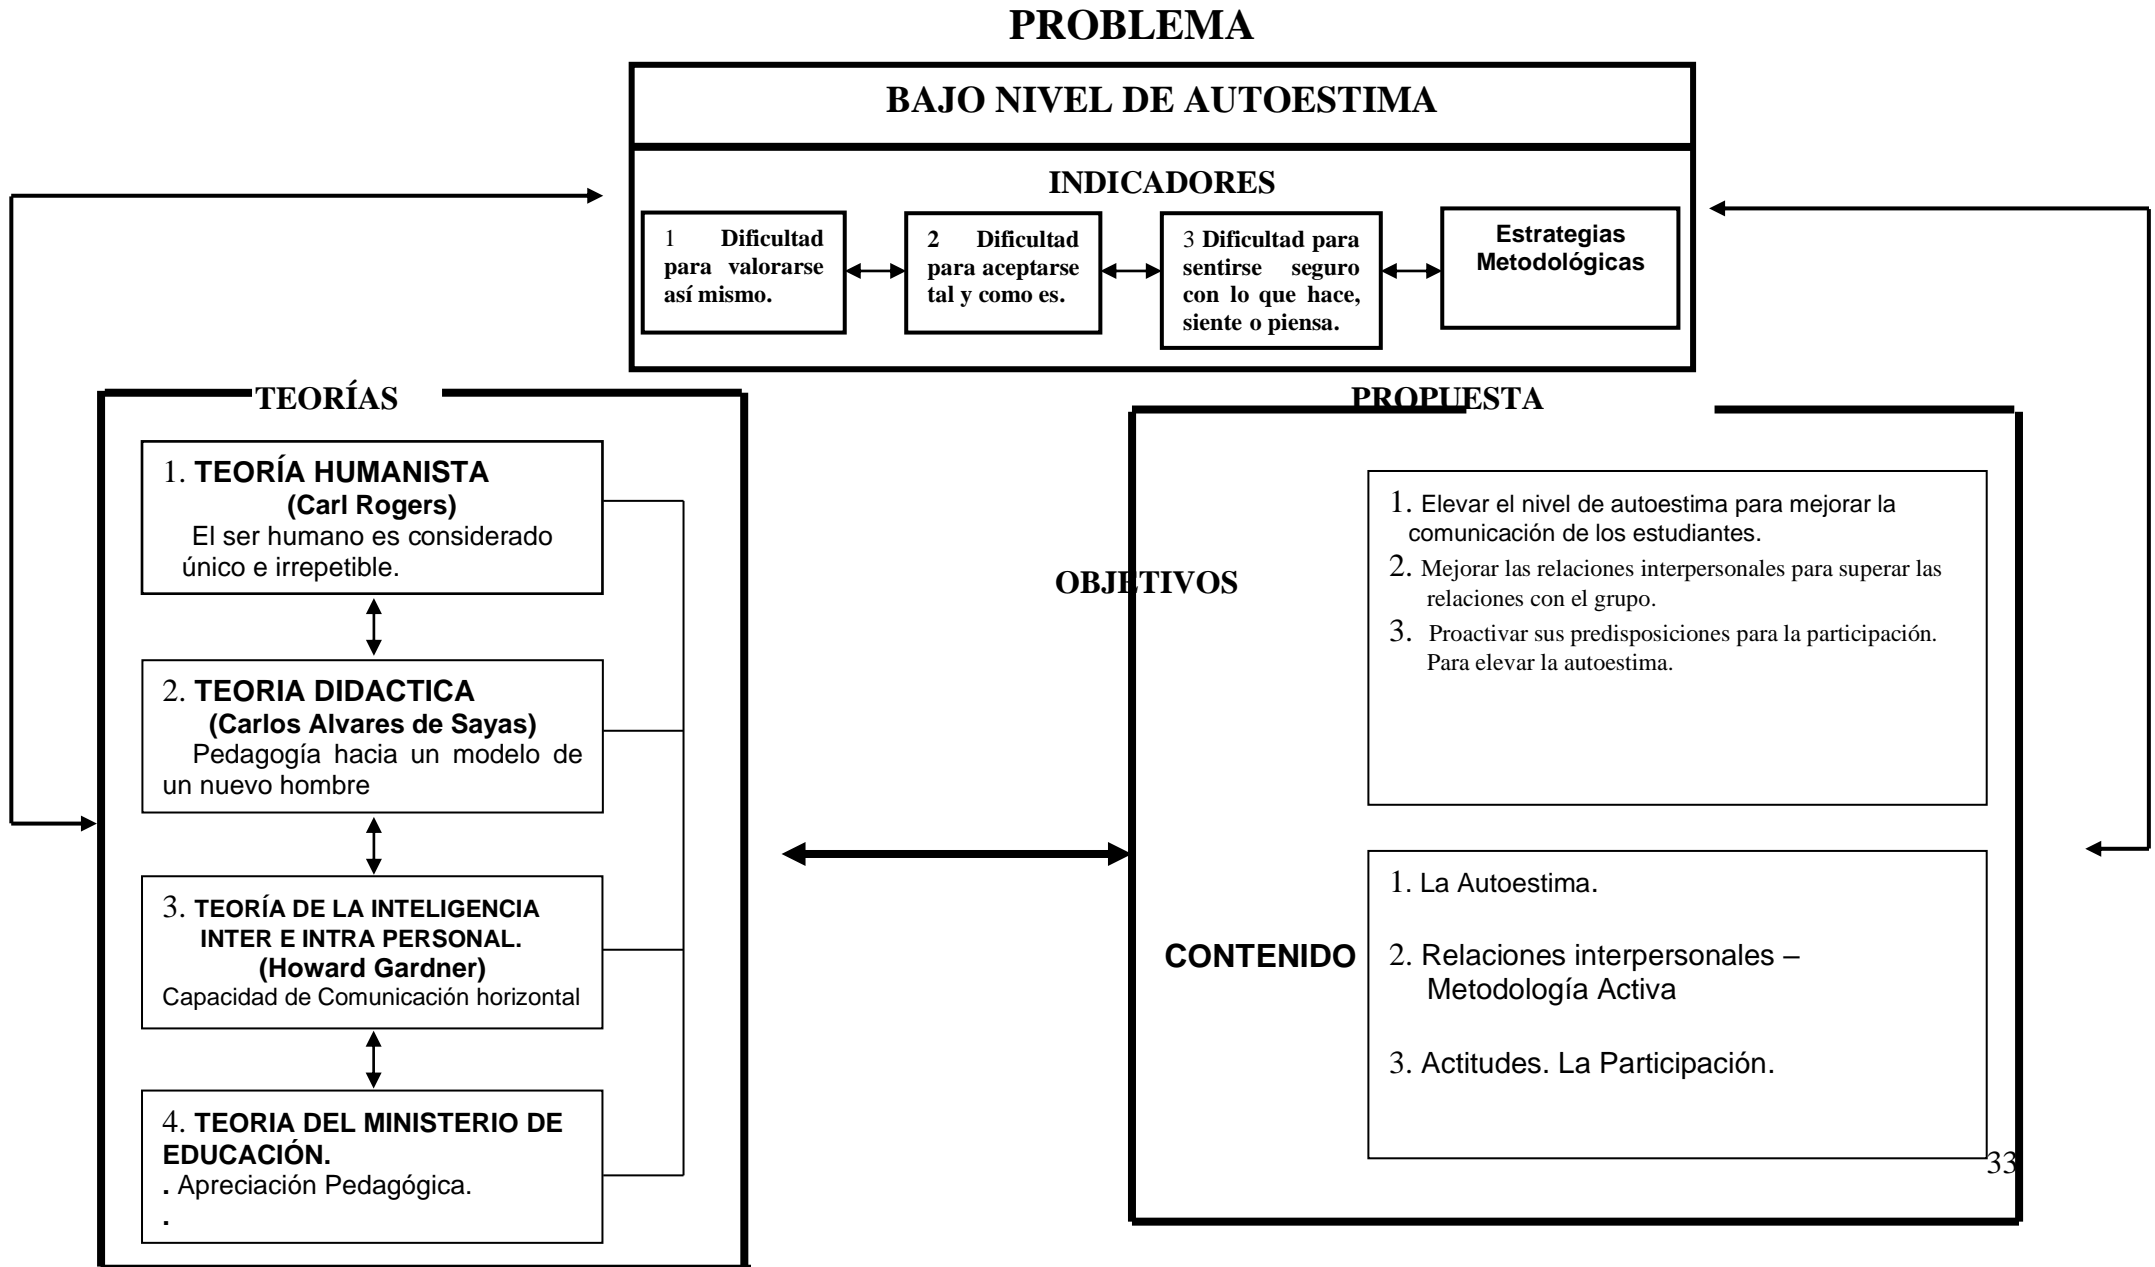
PROBLEMA

BAJO NIVEL DE AUTOESTIMA

INDICADORES

1 Dificultad para valorarse así mismo.

2 Dificultad para aceptarse tal y como es.

3 Dificultad para sentirse seguro con lo que hace, siente o piensa.

Estrategias Metodológicas

TEORÍAS

1. TEORÍA HUMANISTA (Carl Rogers) El ser humano es considerado único e irrepetible.

2. TEORIA DIDACTICA (Carlos Alvares de Sayas) Pedagogía hacia un modelo de un nuevo hombre

3. TEORÍA DE LA INTELIGENCIA INTER E INTRA PERSONAL. (Howard Gardner) Capacidad de Comunicación horizontal

4. TEORIA DEL MINISTERIO DE EDUCACIÓN.
. Apreciación Pedagógica.
.

PROPUESTA

OBJETIVOS

1. Elevar el nivel de autoestima para mejorar la comunicación de los estudiantes.
2. Mejorar las relaciones interpersonales para superar las relaciones con el grupo.
3. Proactivar sus predisposiciones para la participación. Para elevar la autoestima.

CONTENIDO

1. La Autoestima.

2. Relaciones interpersonales – Metodología Activa

3. Actitudes. La Participación.

33